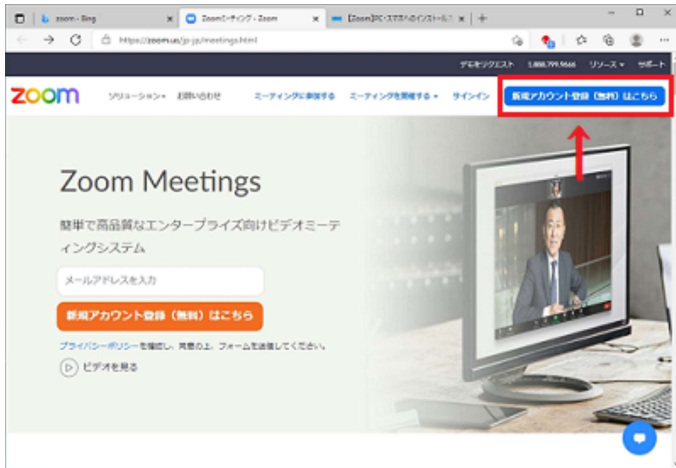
zoom - Bing
Zoomミーティング - Zoom
【Zoom】PC・スマホのインストール

https://zoom.us/jp-jp/meetings.html

デモをリクエスト 1.888.799.9666 リソース サポート

zoom ソリューション お問い合わせ ミーティングに参加する ミーティングを開催する サインイン 新規アカウント登録（無料）はこちら

Zoom Meetings

簡単で高品質なエンタープライズ向けビデオミーティングシステム

メールアドレスを入力

新規アカウント登録（無料）はこちら

プライバシーポリシーを確認し、同意の上、フォームを送信してください。

ビデオを見る